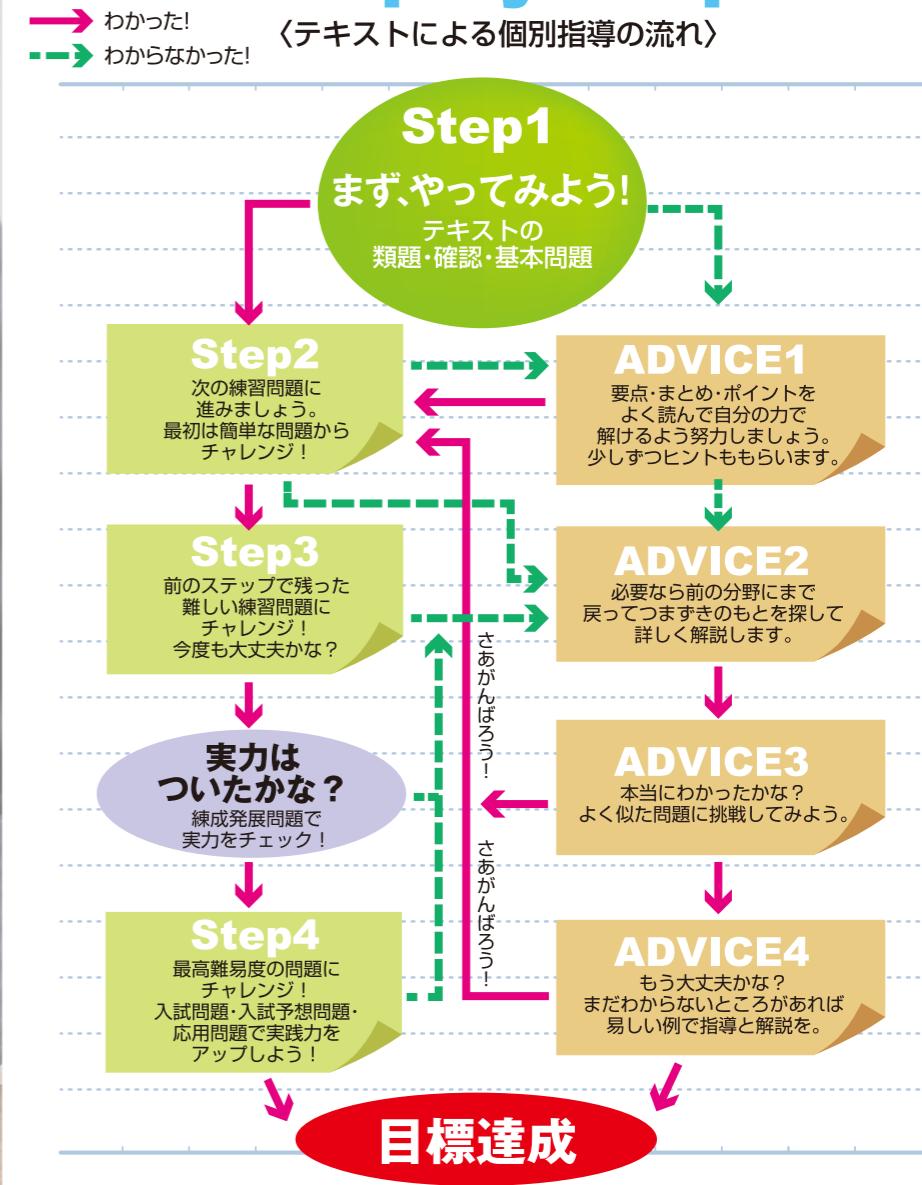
わかった!
わからなかった!

〈テキストによる個別指導の流れ〉

Step1
まず、やってみよう!
テキストの
類題・確認・基本問題

Step2
次の練習問題に進みましょう。最初は簡単な問題からチャレンジ!

ADVICE1
要点・まとめ・ポイントをよく読んで自分の力で解けるよう努力しましょう。少しずつヒントももらいます。

Step3
前のステップで残った難しい練習問題にチャレンジ!今度も大丈夫かな?

ADVICE2
必要なら前の分野にまで戻ってつまずきのもとを探して詳しく解説します。

さあがんばろう!

実力はついたかな?
練成発展問題で実力をチェック!

ADVICE3
本当にわかったかな?よく似た問題に挑戦してみよう。

さあがんばろう!

Step4
最高難易度の問題にチャレンジ!入試問題・入試予想問題・応用問題で実践力をアップしよう!

ADVICE4
もう大丈夫かな?まだわからないところがあれば易しい例で指導と解説を。

目標達成